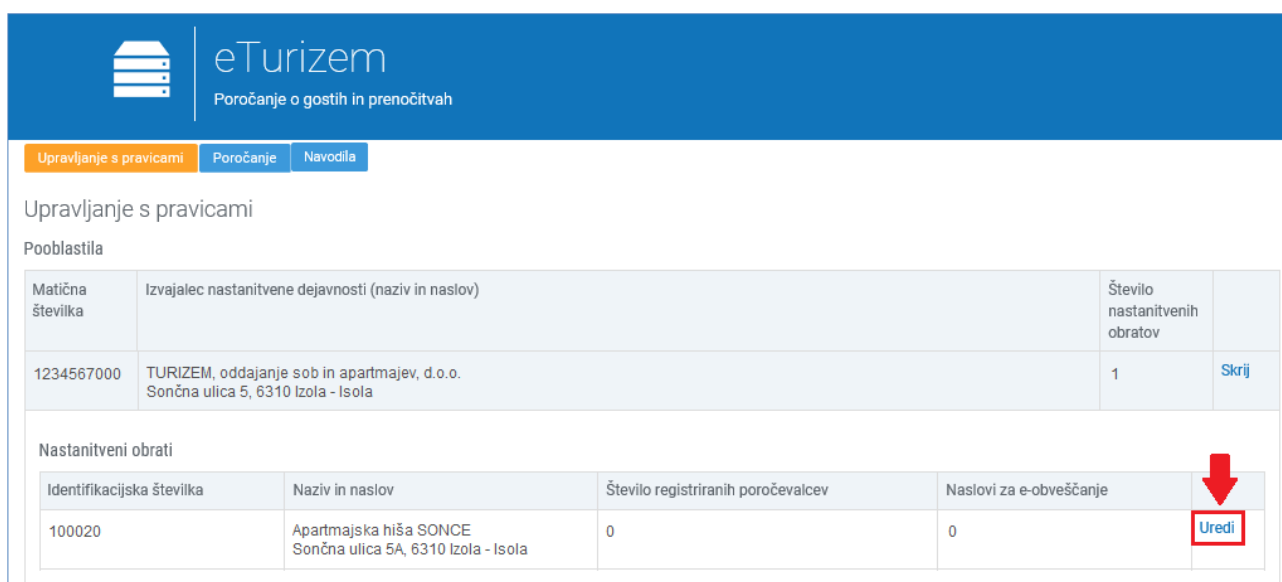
eTurizem

Poročanje o gostih in prenočitvah

Upravljanje s pravicami Poročanje Navodila

Upravljanje s pravicami

Pooblastila

| Matična številka | Izvajalec nastanitvene dejavnosti (naziv in naslov) | Število nastanitvenih obratov | |
|---|---|---|---|
| 1234567000 | TURIZEM, oddajanje sob in apartmajev, d.o.o. Sončna ulica 5, 6310 Izola - Isola | 1 | Skrij |

Nastanitveni obrati

| Identifikacijska številka | Naziv in naslov | Število registriranih poročevalcev | Naslovi za e-obveščanje | |
|---|---|---|---|---|
| 100020 | Apartmajska hiša SONCE Sončna ulica 5A, 6310 Izola - Isola | 0 | 0 | Uredi |